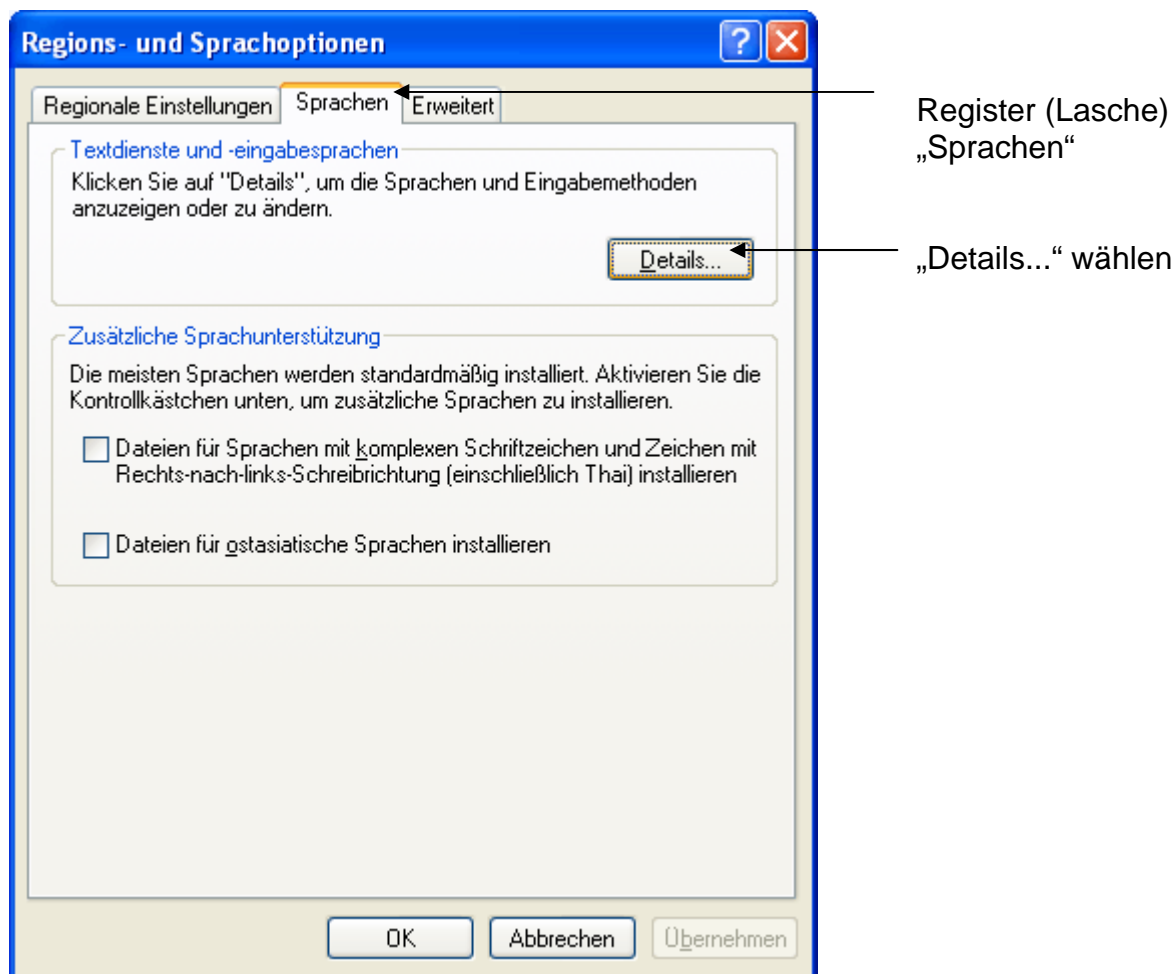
Regions- und Sprachoptionen

?

Regionale Einstellungen | Sprachen | Erweitert

Register (Lasche) „Sprachen“

Textdienste und -eingabesprachen

Klicken Sie auf "Details", um die Sprachen und Eingabemethoden anzuzeigen oder zu ändern.

Details...

„Details...“ wählen

Zusätzliche Sprachunterstützung

Die meisten Sprachen werden standardmäßig installiert. Aktivieren Sie die Kontrollkästchen unten, um zusätzliche Sprachen zu installieren.

Dateien für Sprachen mit komplexen Schriftzeichen und Zeichen mit Rechts-nach-links-Schreibrichtung (einschließlich Thai) installieren

Dateien für ostasiatische Sprachen installieren

OK | Abbrechen | Übernehmen